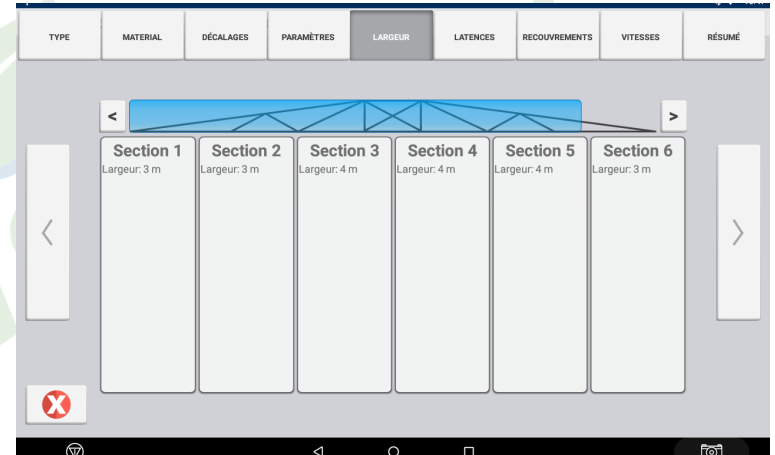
TYPE
MATERIAL
DÉCALAGES
PARAMÈTRES
LARGEUR
LATENCES
RECOUVREMENTS
VITESSES
RÉSUMÉ

<
>

Section 1
Largeur: 3 m

Section 2
Largeur: 3 m

Section 3
Largeur: 4 m

Section 4
Largeur: 4 m

Section 5
Largeur: 4 m

Section 6
Largeur: 3 m